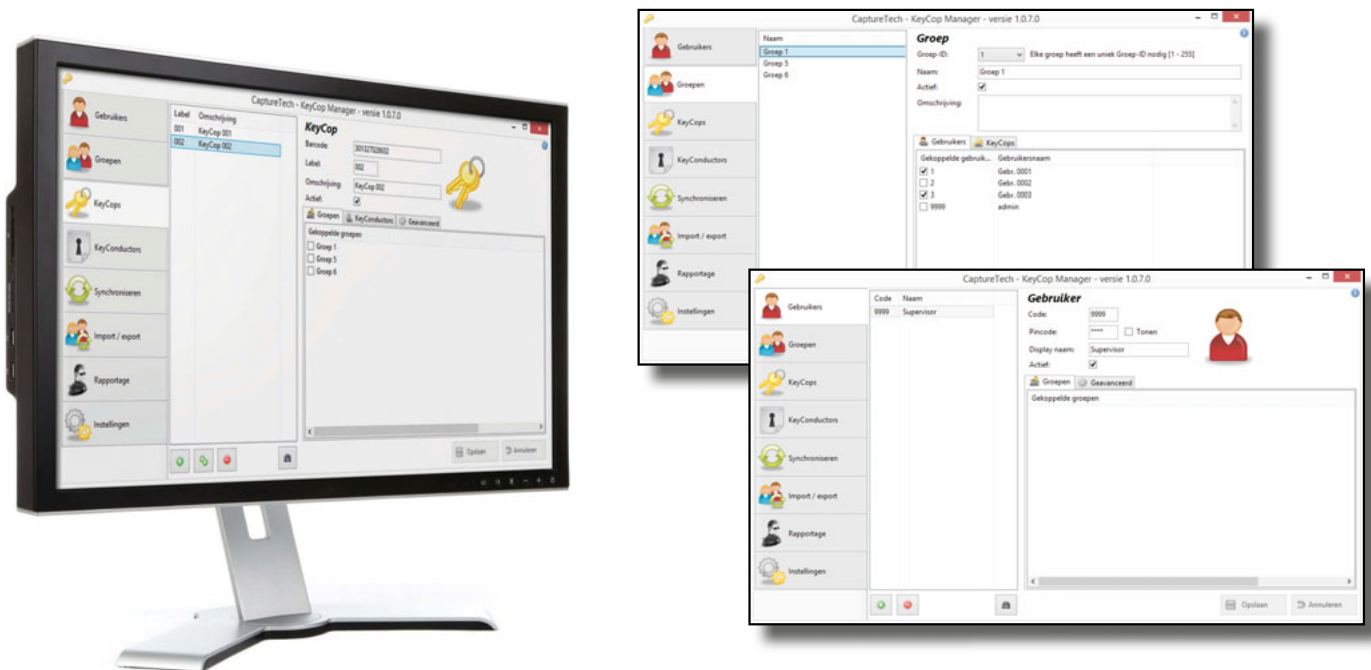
CaptureTech - KeyCop Manager - versie 1.0.7.0

Gebruikers
Groepen
KeyCops
KeyConductors
Synchroniseren
Import / export
Rapportage
Instellingen

| Label | Omschrijving |
|---|---|
| 001 | KeyCop 001 |
| 002 | KeyCop 002 |

KeyCop
Barcode: 301327028602
Label: 002
Omschrijving: KeyCop 002
Actief: ☑

Groepen | KeyConductors | Geavanceerd
Gekoppelde groepen
☐ Groep 1
☐ Groep 5
☐ Groep 6

Opslaan | Annuleren

CaptureTech - KeyCop Manager - versie 1.0.7.0

Gebruikers
Groepen
KeyCops
KeyConductors
Synchroniseren
Import / export
Rapportage
Instellingen

Naam
Groep 1
Groep 5
Groep 6

Groep
Groep-ID: 1 Elke groep heeft een uniek Groep-ID nodig [1 - 255]
Naam: Groep 1
Actief: ☑
Omschrijving:

Gebruikers | KeyCops

| Gekoppelde gebruik... | Gebruikersnaam |
|---|---|
| ☑ 1 | Gebr. 0001 |
| ☐ 2 | Gebr. 0002 |
| ☑ 3 | Gebr. 0003 |
| ☐ 9999 | admin |

CaptureTech - KeyCop Manager - versie 1.0.7.0

Gebruikers
Groepen
KeyCops
KeyConductors
Synchroniseren
Import / export
Rapportage
Instellingen

| Code | Naam |
|---|---|
| 9999 | Supervisor |

Gebruiker
Code: 9999
Pincode: **** ☐ Tonen
Display naam: Supervisor
Actief: ☑

Groepen | Geavanceerd
Gekoppelde groepen

Opslaan | Annuleren